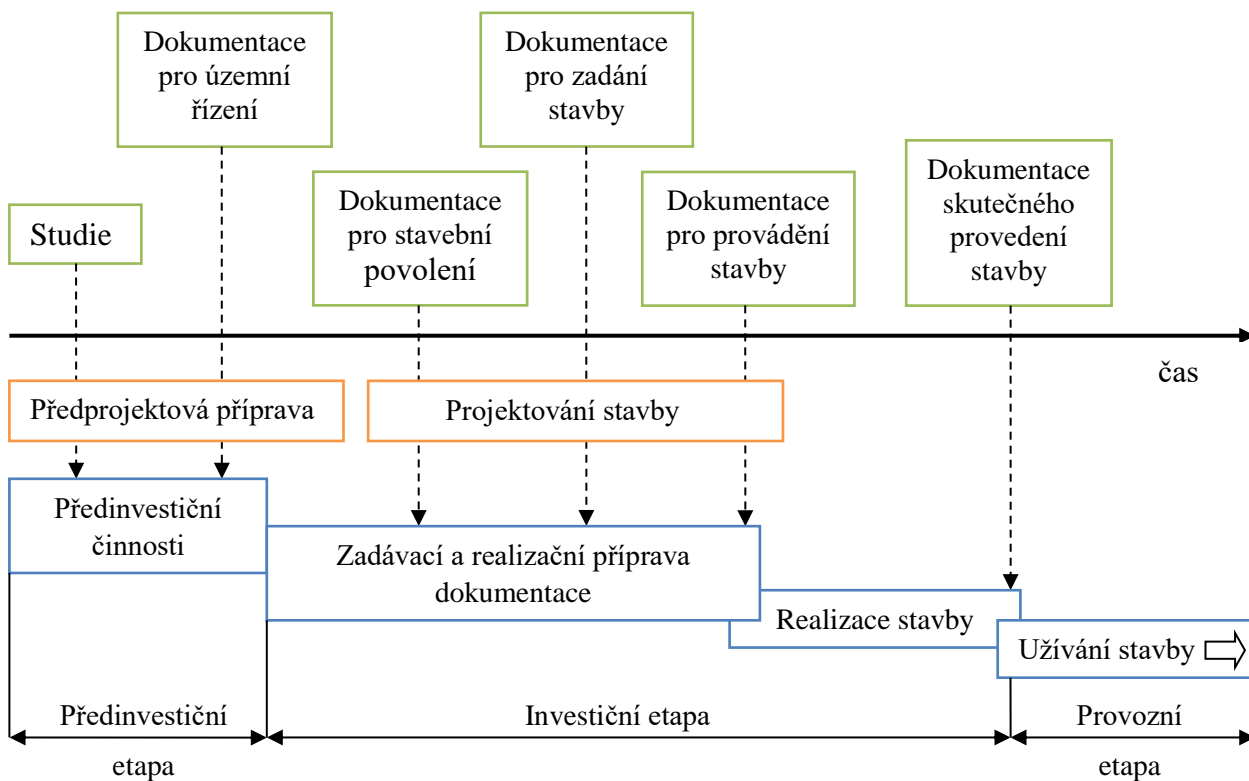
Dokumentace pro územní řízení

Dokumentace pro zadání stavby

Studie

Dokumentace pro stavební povolení

Dokumentace pro provádění stavby

Dokumentace skutečného provedení stavby

čas

Předprojektová příprava

Projektování stavby

Předinvestiční činnosti

Zadávací a realizační příprava dokumentace

Realizace stavby

Užívání stavby

Předinvestiční etapa

Investiční etapa

Provozní etapa